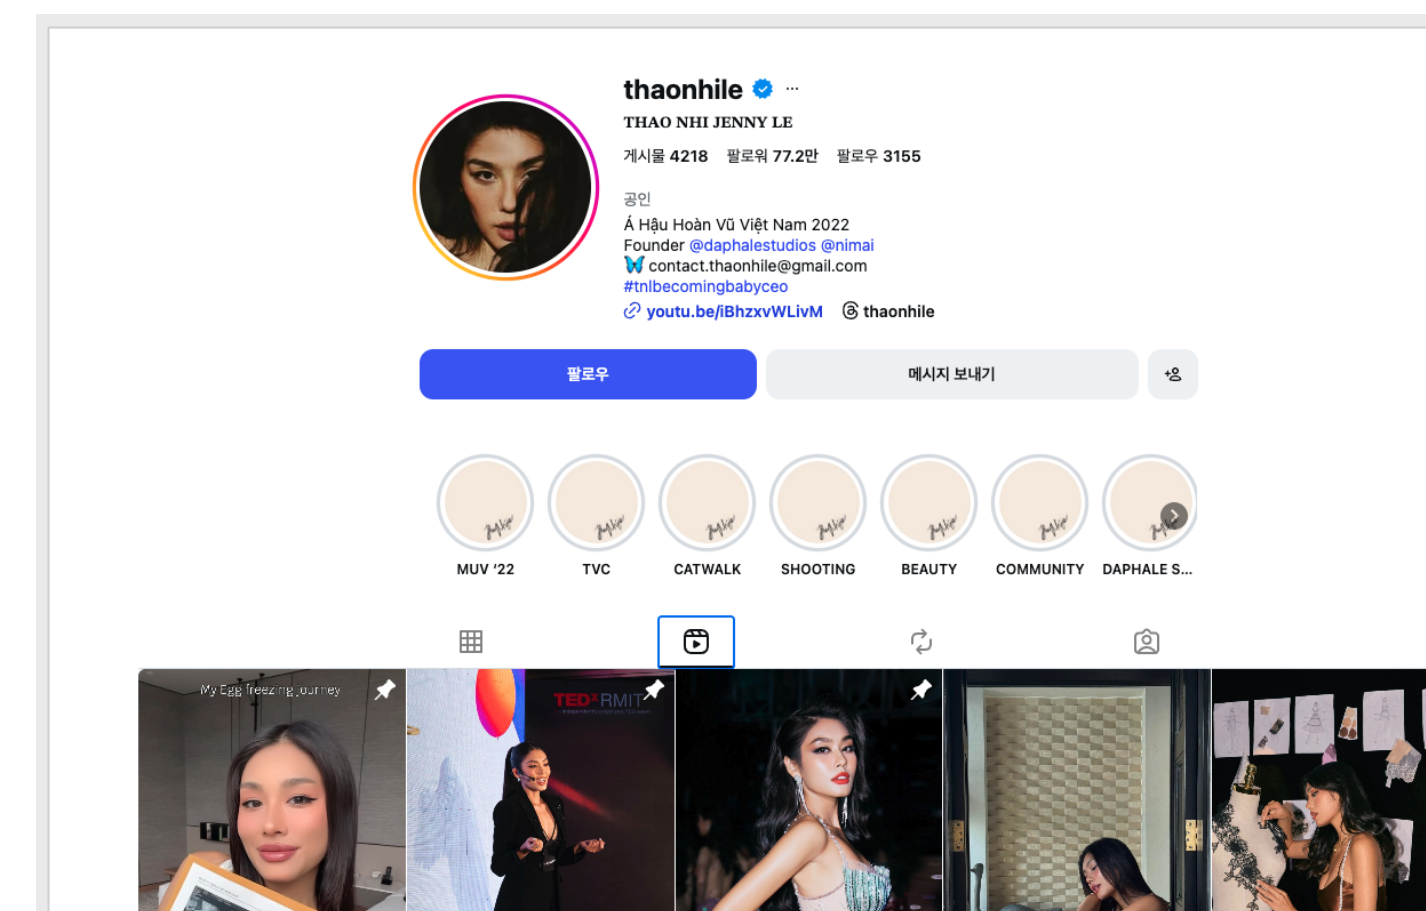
thaonhile ···
THAO NHI JENNY LE
게시물 4218 팔로워 77.2만 팔로우 3155

공인
Á Hậu Hoàn Vũ Việt Nam 2022
Founder @daphalestudios @nimai
🦋 contact.thaonhile@gmail.com
#tnlbecomingbabyceo
youtu.be/iBhzxvWLivM thaonhile

팔로우 메시지 보내기

MUV '22 TVC CATWALK SHOOTING BEAUTY COMMUNITY DAPHALE S...

My Egg freezing journey
TEDxRMIT